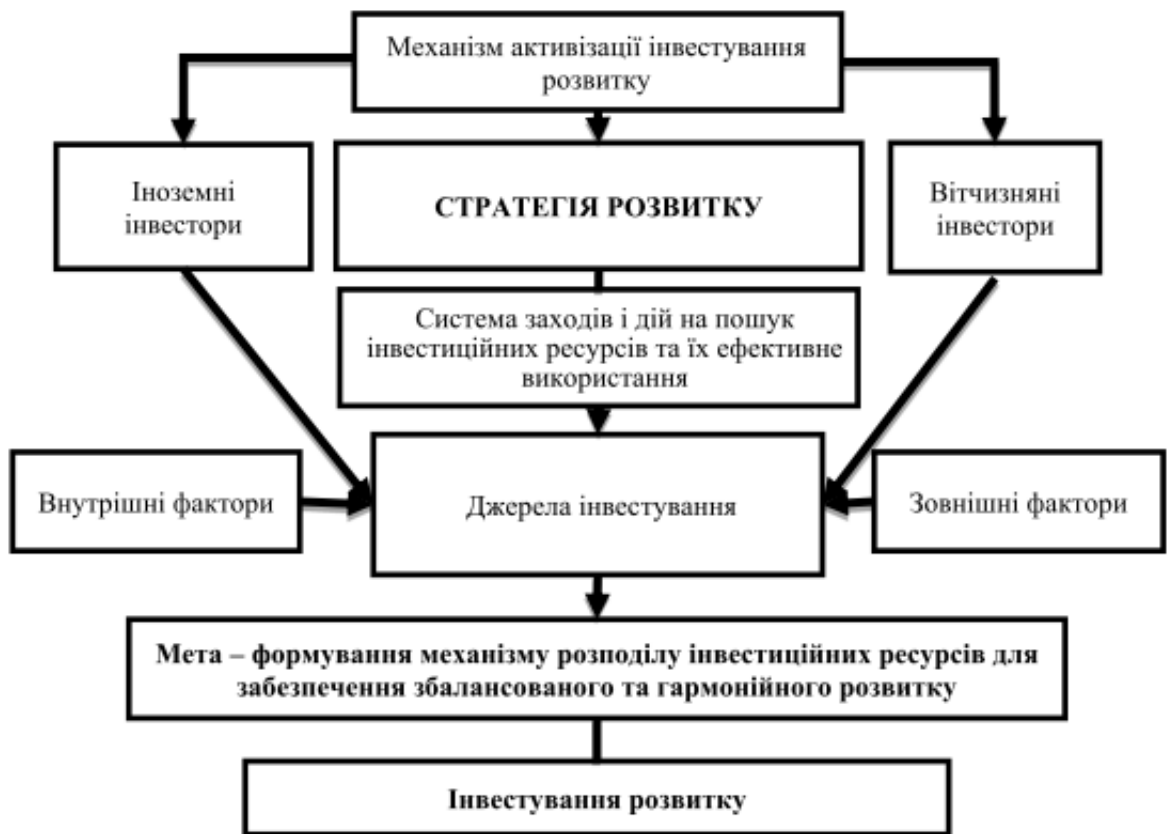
Механізм активізації інвестування розвитку

Іноземні інвестори

СТРАТЕГІЯ РОЗВИТКУ

Вітчизняні інвестори

Система заходів і дій на пошук інвестиційних ресурсів та їх ефективне використання

Внутрішні фактори

Джерела інвестування

Зовнішні фактори

Мета – формування механізму розподілу інвестиційних ресурсів для забезпечення збалансованого та гармонійного розвитку

Інвестування розвитку